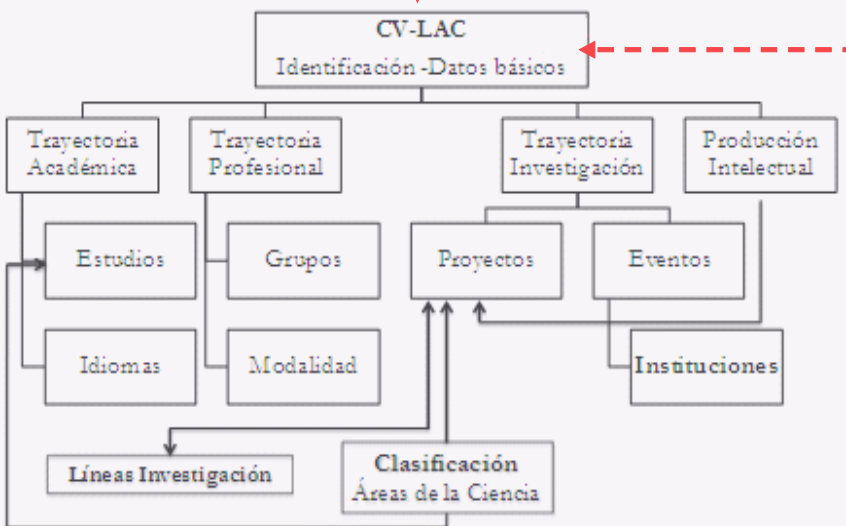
CV-LAC
Identificación -Datos básicos

Trayectoria Académica

Trayectoria Profesional

Trayectoria Investigación

Producción Intelectual

Estudios

Grupos

Proyectos

Eventos

Idiomas

Modalidad

Instituciones

Líneas Investigación

Clasificación
Áreas de la Ciencia